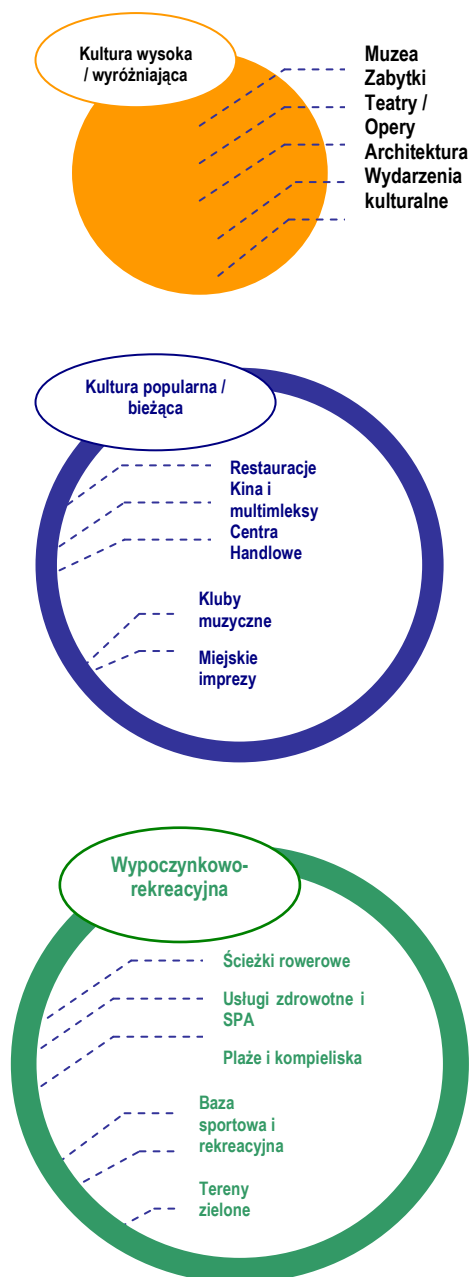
Kultura wysoka / wyróżniająca

Muzea
Zabytki
Teatry / Opery
Architektura
Wydarzenia kulturalne

Kultura popularna / bieżąca

Restauracje
Kina i multimleksy
Centra Handlowe

Kluby muzyczne

Miejskie imprezy

Wypoczynkowo-rekreacyjna

Ścieżki rowerowe

Usługi zdrowotne i SPA

Plaże i kompieliska

Baza sportowa i rekreacyjna

Tereny zielone